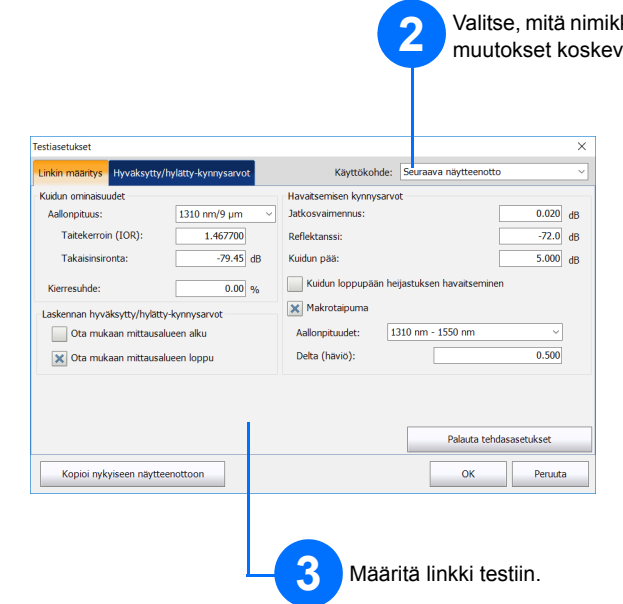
2
Valitse, mitä nimikl
muutokset koskev

Testiasetukset
×

Linkin määritys
Hyväksytty/hylätty-kynnysarvot
Käyttökohde:
Seuraava näytteenotto

Kuidun ominaisuudet
Aallonpituus:
1310 nm/9 µm
Taitekerroin (IOR):
1.467700
Takaisinsironta:
-79.45
dB
Kierresuhde:
0.00
%

Laskennan hyväksytty/hylätty-kynnysarvot
Ota mukaan mittausalueen alku
Ota mukaan mittausalueen loppu

Havaitsemisen kynnysarvot
Jatkosvaimennus:
0.020
dB
Reflektanssi:
-72.0
dB
Kuidun pää:
5.000
dB
Kuidun loppupään heijastuksen havaitseminen
Makrotaipuma
Aallonpituudet:
1310 nm - 1550 nm
Delta (häviö):
0.500

Palauta tehdasasetukset

Kopioi nykyiseen näytteenottoon
OK
Peruuta

3
Määritä linkki testiin.